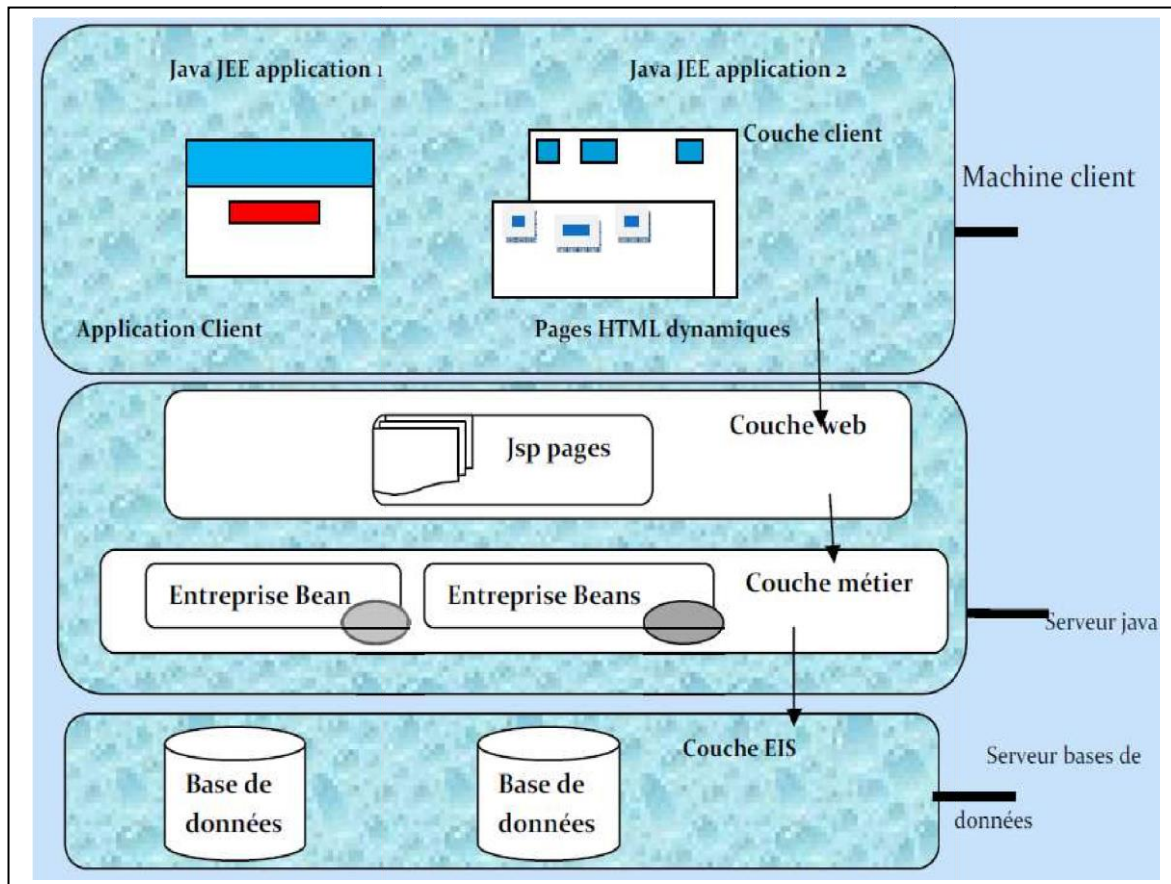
Java JEE application 1

Java JEE application 2

Couche client

Machine client

Application Client

Pages HTML dynamiques

Jsp pages

Couche web

Entreprise Bean

Entreprise Beans

Couche métier

Serveur java

Base de données

Base de données

Couche EIS

Serveur bases de données